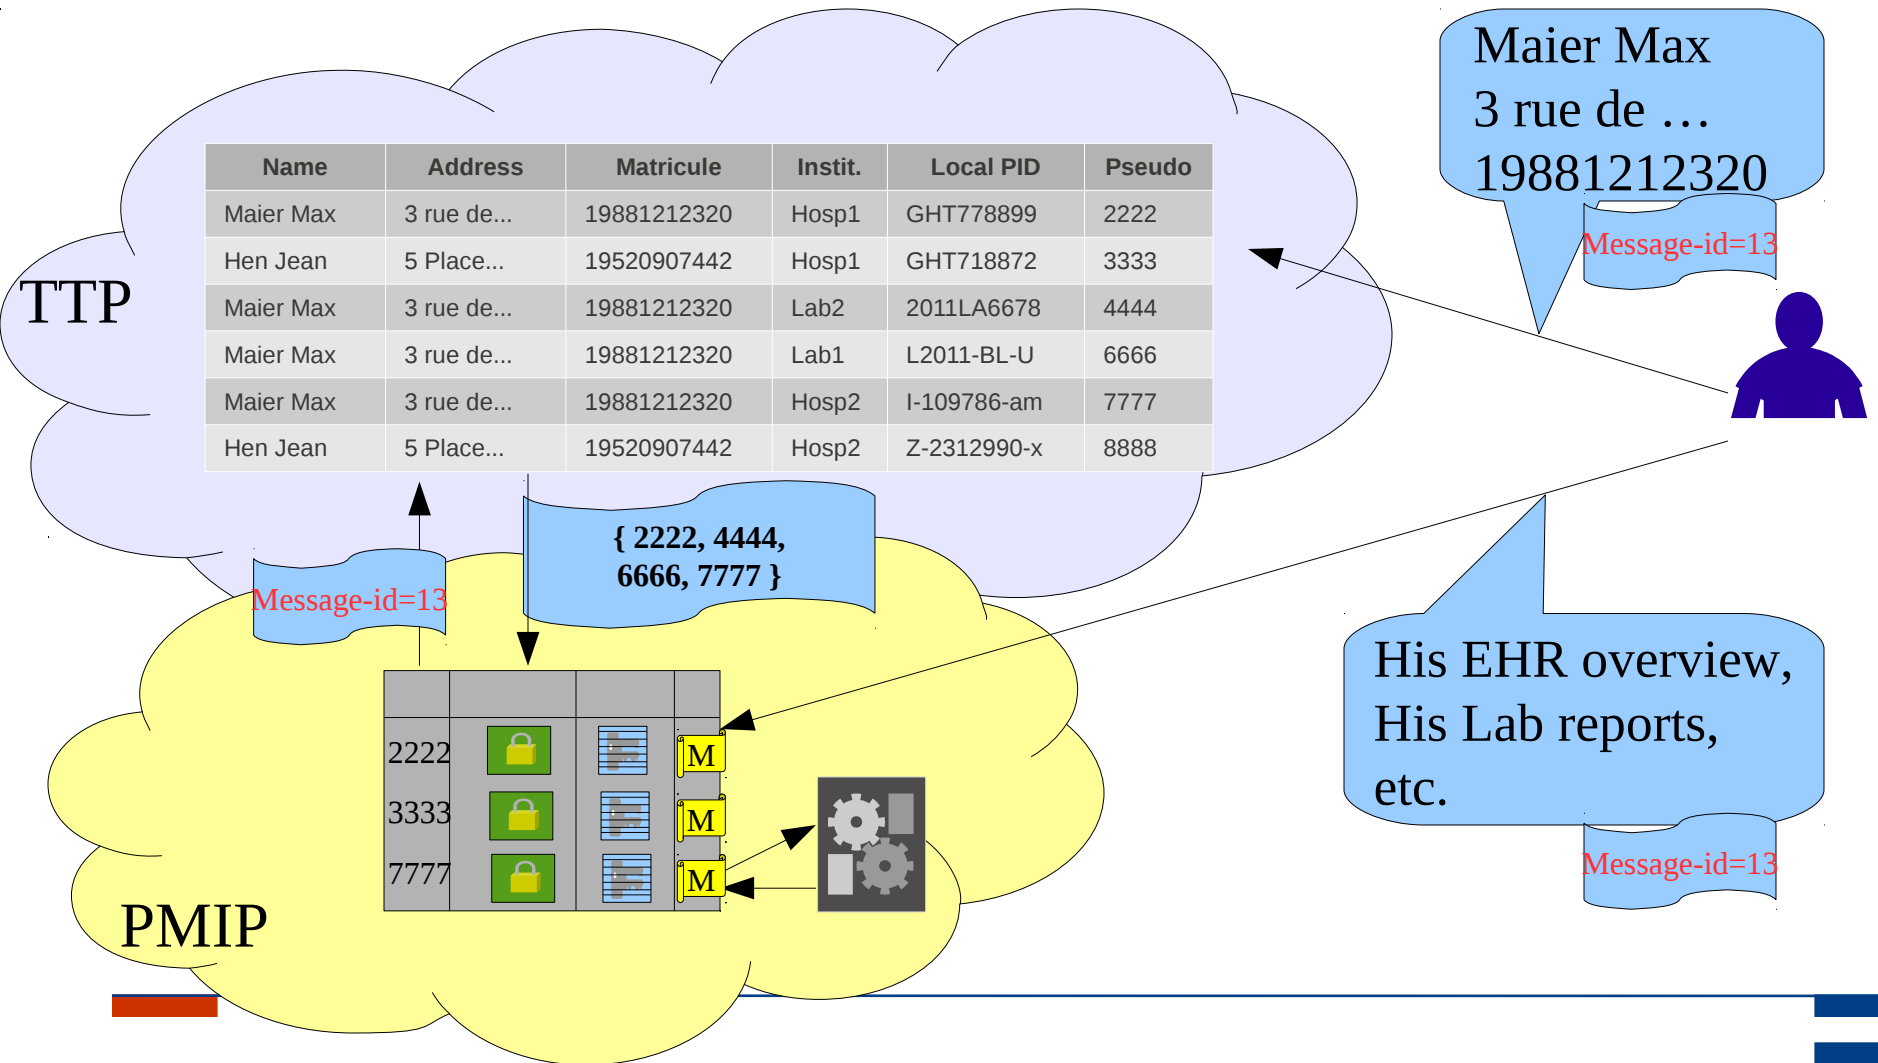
Maier Max
3 rue de …
19881212320

Message-id=13

TTP

| Name | Address | Matricule | Instit. | Local PID | Pseudo |
|---|---|---|---|---|---|
| Maier Max | 3 rue de... | 19881212320 | Hosp1 | GHT778899 | 2222 |
| Hen Jean | 5 Place... | 19520907442 | Hosp1 | GHT718872 | 3333 |
| Maier Max | 3 rue de... | 19881212320 | Lab2 | 2011LA6678 | 4444 |
| Maier Max | 3 rue de... | 19881212320 | Lab1 | L2011-BL-U | 6666 |
| Maier Max | 3 rue de... | 19881212320 | Hosp2 | I-109786-am | 7777 |
| Hen Jean | 5 Place... | 19520907442 | Hosp2 | Z-2312990-x | 8888 |

{ 2222, 4444, 6666, 7777 }

Message-id=13

2222 M
3333 M
7777 M

His EHR overview, His Lab reports, etc.

Message-id=13

PMIP